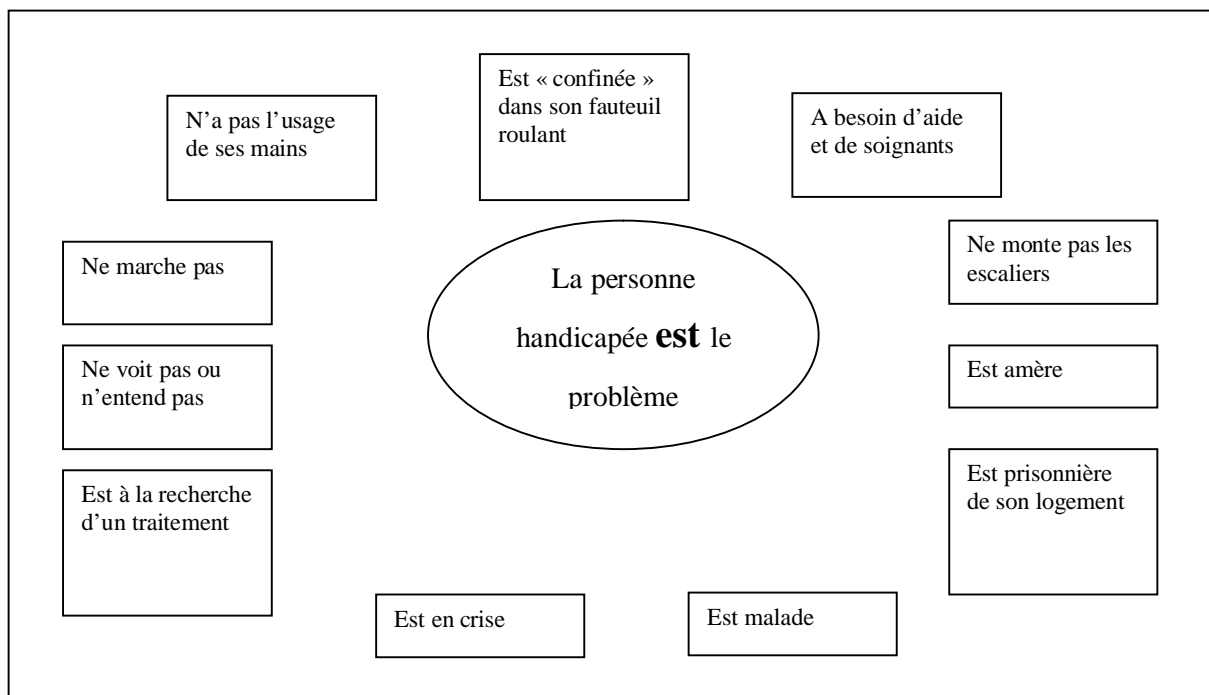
N'a pas l'usage de ses mains

Est « confinée » dans son fauteuil roulant

A besoin d'aide et de soignants

Ne marche pas

La personne handicapée **est** le problème

Ne monte pas les escaliers

Ne voit pas ou n'entend pas

Est amère

Est à la recherche d'un traitement

Est prisonnière de son logement

Est en crise

Est malade